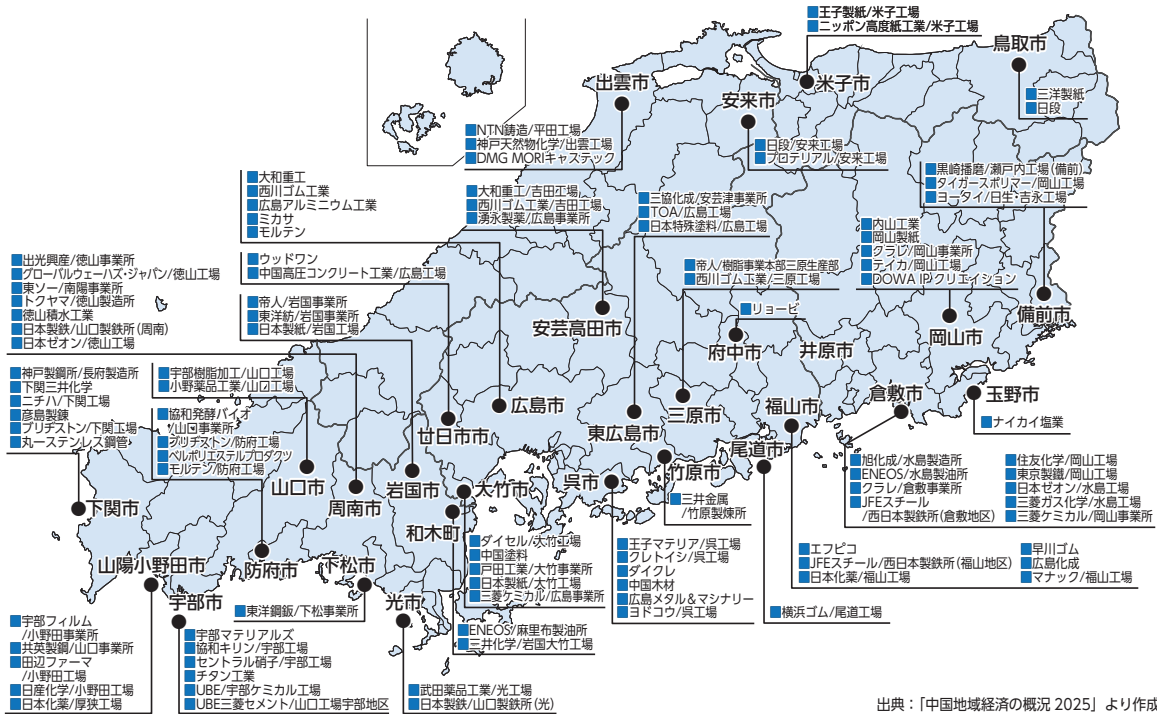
王子製紙/米子工場
ニッポン高度紙工業/米子工場

鳥取市

三洋製紙
日段

米子市

出雲市

安来市

NTN鋳造/平田工場
神戸天然物化学/出雲工場
DMG MORIキャステック

日段/安来工場
プロテリアル/安来工場

黒崎播磨/瀬戸内工場（備前）
タイガースポリマー/岡山工場
ヨータイ/日生・吉永工場

大和重工
西川ゴム工業
広島アルミニウム工業
ミカサ
モルテン

大和重工/吉田工場
西川ゴム工業/吉田工場
湧永製薬/広島事業所

三協化成/安芸津事業所
TOA/広島工場
日本特殊塗料/広島工場

内山工業
岡山製紙
クラレ/岡山事業所
テイカ/岡山工場
DOWA IPクリエイション

出光興産/徳山事業所
グローバルウェーハズ・ジャパン/徳山工場
東ソー/南陽事業所
トクヤマ/徳山製造所
徳山積水工業
日本製鉄/山口製鉄所（周南）
日本ゼオン/徳山工場

ウッドワン
中国高圧コンクリート工業/広島工場

帝人/樹脂事業本部三原生産部
西川ゴム工業/三原工場

帝人/岩国事業所
東洋紡/岩国事業所
日本製紙/岩国工場

リョービ

備前市

安芸高田市

府中市

井原市

岡山市

神戸製鋼所/長府製造所
下関三井化学
ニチハ/下関工場
彦島製錬
ブリヂストン/下関工場
丸一ステンレス鋼管

宇部樹脂加工/山口工場
小野薬品工業/山口工場

協和発酵バイオ
/山口事業所
ブリヂストン/防府工場
ベルポリエステルプロダクツ
モルテン/防府工場

倉敷市

玉野市

ナイカイ塩業

広島市

三原市

福山市

廿日市市

東広島市

尾道市

竹原市

旭化成/水島製造所
ENEOS/水島製油所
クラレ/倉敷事業所
JFEスチール
/西日本製鉄所（倉敷地区）

住友化学/岡山工場
東京製鐵/岡山工場
日本ゼオン/水島工場
三菱ガス化学/水島工場
三菱ケミカル/岡山事業所

山口市

岩国市

大竹市

呉市

三井金属
/竹原製煉所

下関市

周南市

和木町

ダイセル/大竹工場
中国塗料
戸田工業/大竹事業所
日本製紙/大竹工場
三菱ケミカル/広島事業所

王子マテリア/呉工場
クレトイシ/呉工場
ダイクレ
中国木材
広島メタル＆マシナリー
ヨドコウ/呉工場

エフピコ
JFEスチール/西日本製鉄所（福山地区）
日本化薬/福山工場

早川ゴム
広島化成
マナック/福山工場

山陽小野田市

防府市

下松市

宇部市

東洋鋼鈑/下松事業所

横浜ゴム/尾道工場

光市

ENEOS/麻里布製油所
三井化学/岩国大竹工場

宇部フィルム
/小野田事業所
共英製鋼/山口事業所
田辺ファーマ
/小野田工場
日産化学/小野田工場
日本化薬/厚狭工場

宇部マテリアルズ
協和キリン/宇部工場
セントラル硝子/宇部工場
チタン工業
UBE/宇部ケミカル工場
UBE三菱セメント/山口工場宇部地区

武田薬品工業/光工場
日本製鉄/山口製鉄所（光）

出典：「中国地域経済の概況 2025」より作成